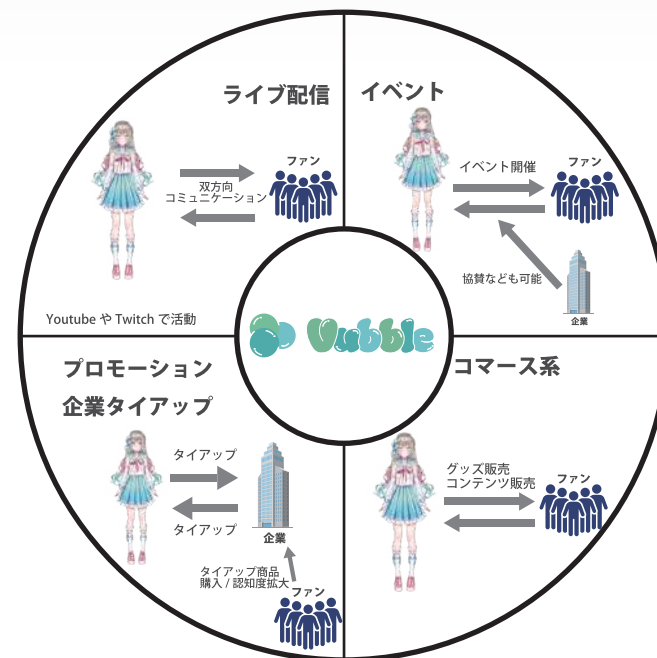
ライブ配信

ファン

双方向
コミュニケーション

Youtube や Twitch で活動

イベント

イベント開催

ファン

協賛なども可能

企業

Vubble

プロモーション
企業タイアップ

タイアップ

タイアップ

企業

タイアップ商品
購入 / 認知度拡大

ファン

コマース系

グッズ販売
コンテンツ販売

ファン